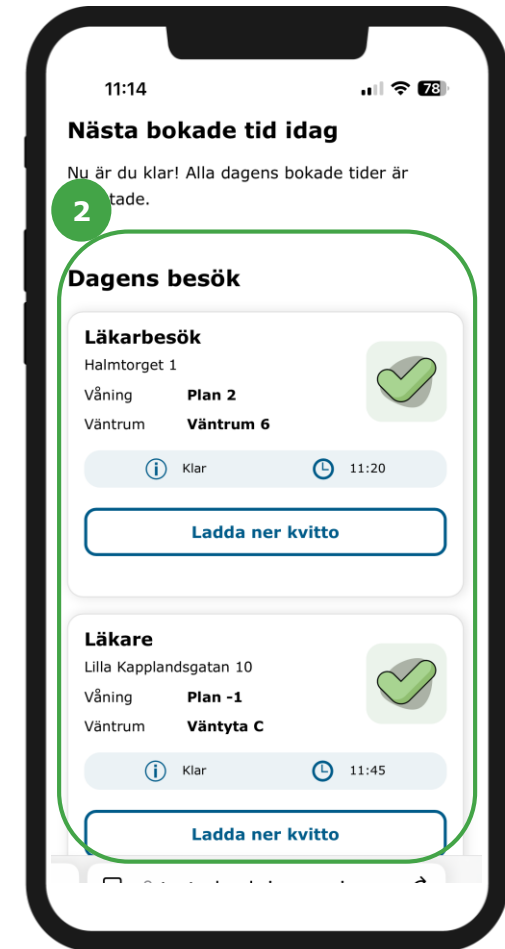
11:14

78

Nästa bokade tid idag

Nu är du klar! Alla dagens bokade tider är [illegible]tade.

2

Dagens besök

Läkarbesök

Halmtorget 1

Våning Plan 2

Väntrum Väntrum 6

Klar 11:20

Ladda ner kvitto

Läkare

Lilla Kapplandsgatan 10

Våning Plan -1

Väntrum Väntyta C

Klar 11:45

Ladda ner kvitto

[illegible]